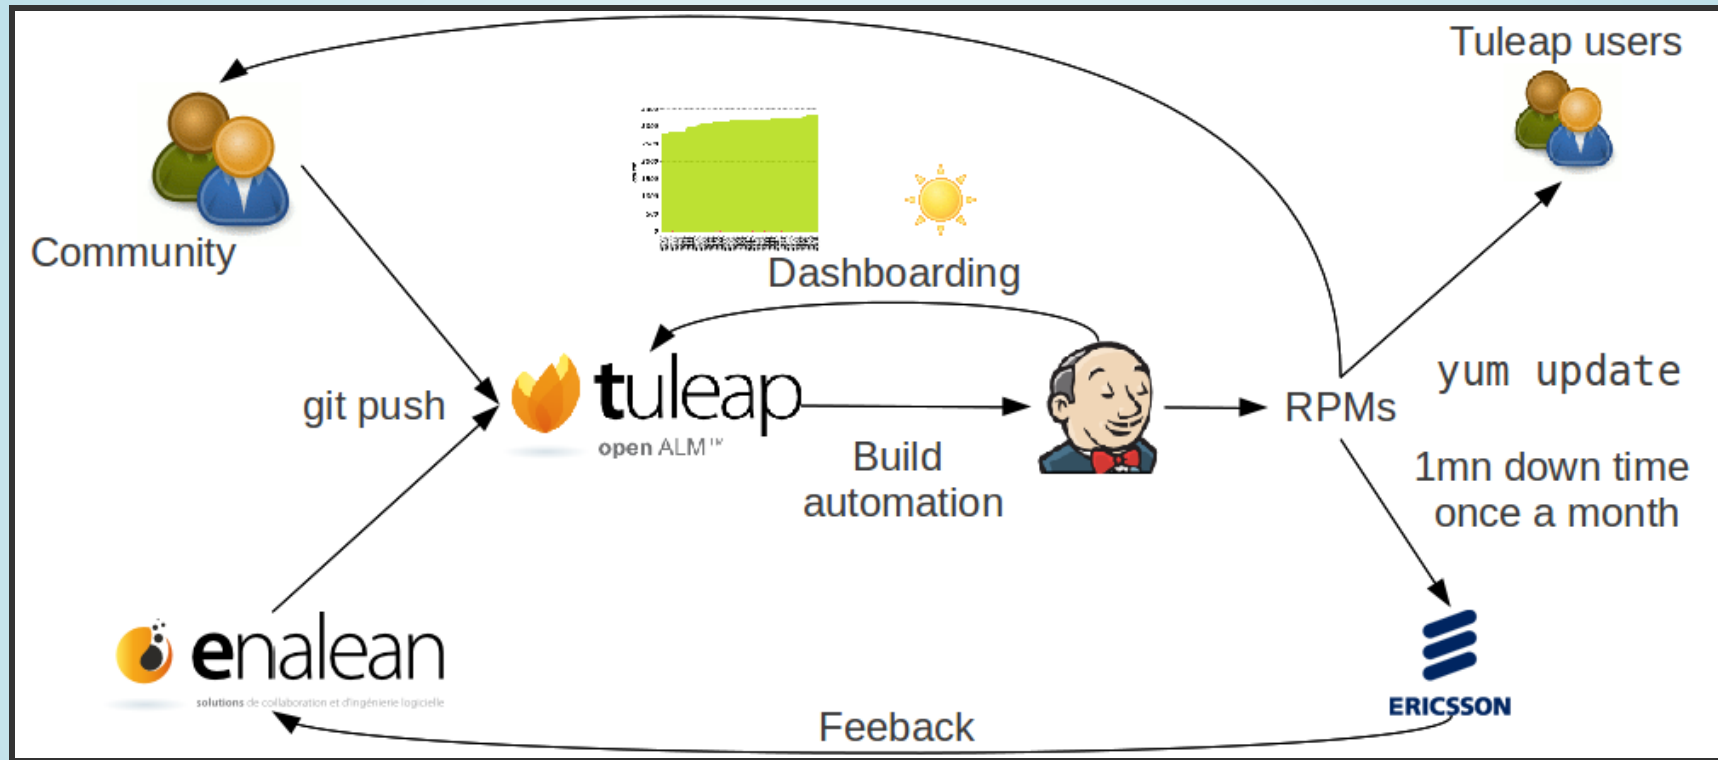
Tuleap users

Community

Dashboarding

git push

tuleap
open ALM™

Build automation

RPMs

yum update

1mn down time once a month

enalean
solutions de collaboration et d'ingénierie logicielle

ERICSSON

Feeback